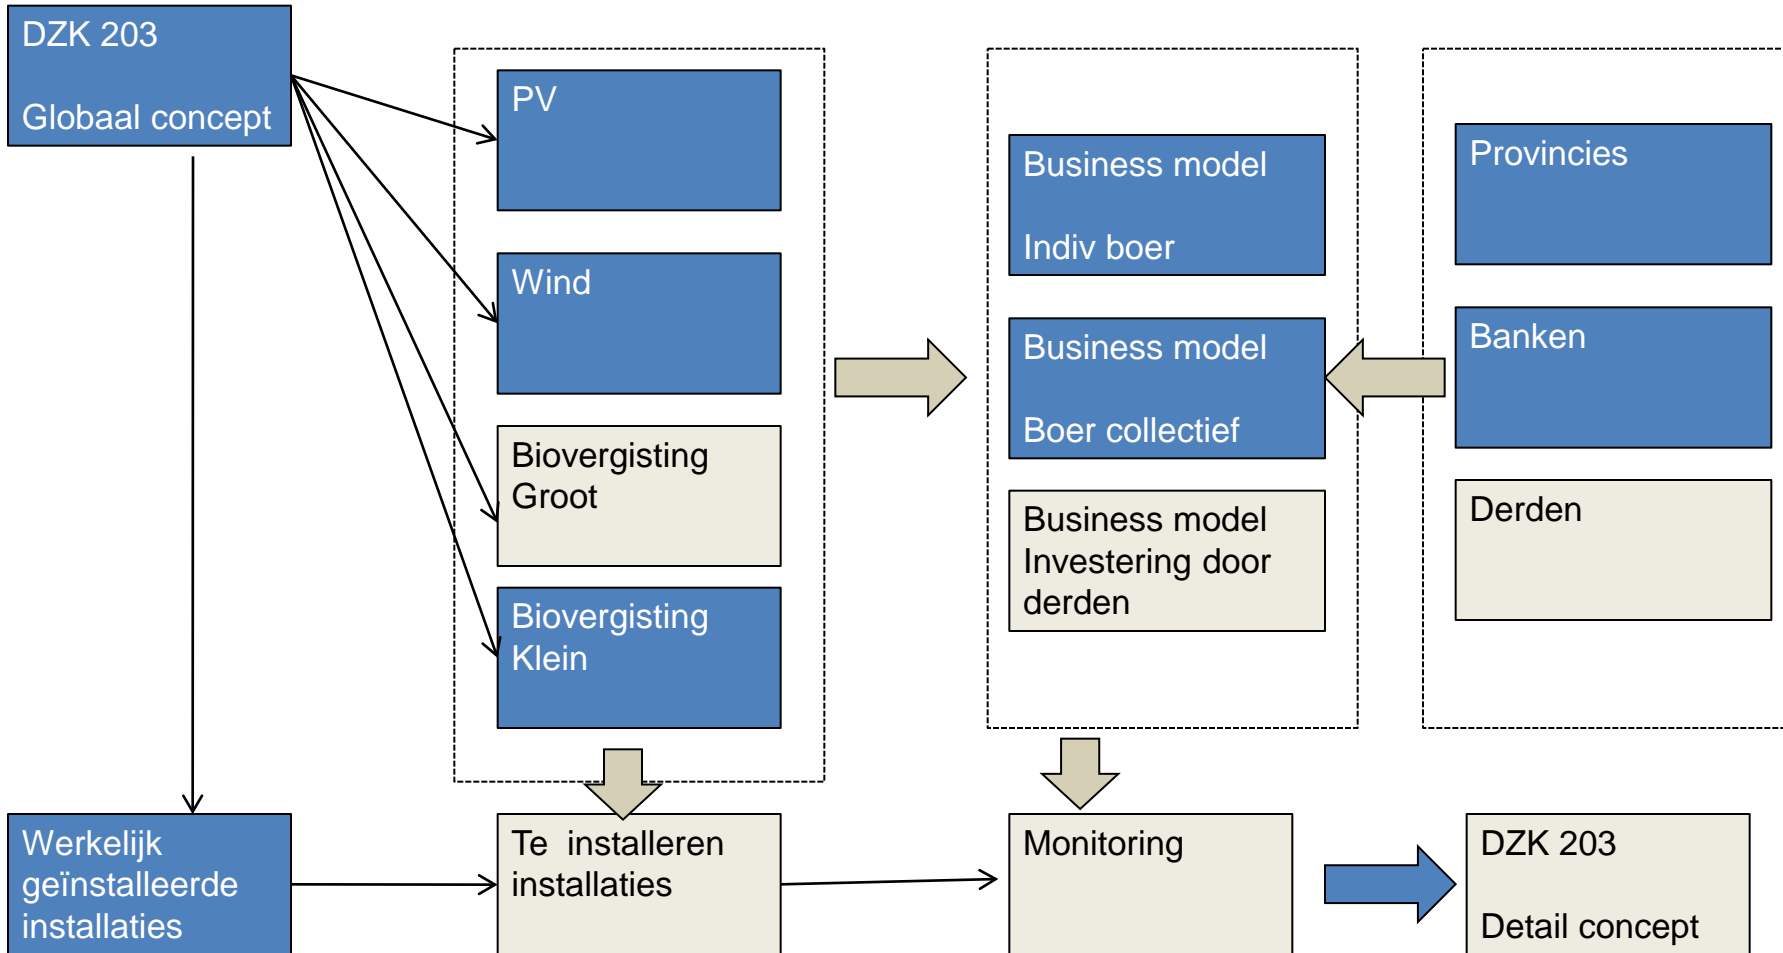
DZK 203

Globaal concept

PV

Wind

Biovergisting Groot

Biovergisting Klein

Business model

Indiv boer

Business model

Boer collectief

Business model Investering door derden

Provincies

Banken

Derden

Werkelijk geïnstalleerde installaties

Te installeren installaties

Monitoring

DZK 203

Detail concept